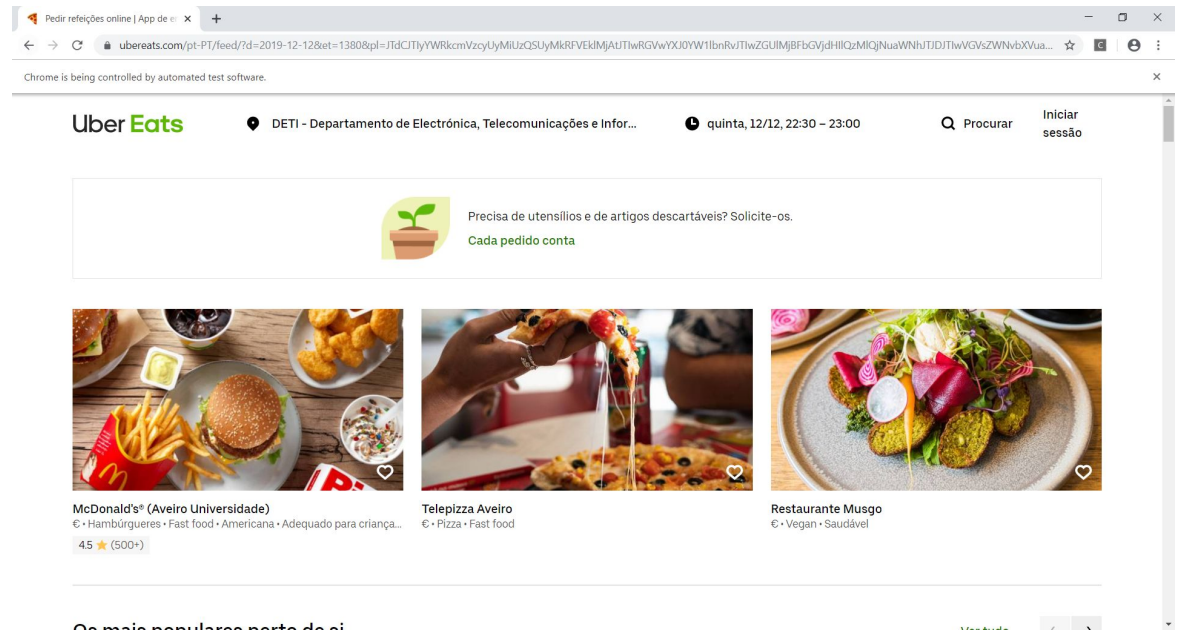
Pedir refeições online | App de e ×

ubereats.com/pt-PT/feed/?d=2019-12-12&et=1380&pl=JTdCJTIyYWRkcmVzcyUyMiUzQSUyMkRFVEklMjAtJTIwRGVwYXJ0YW1lbnRvJTIwZGUlMjBFbGVjdHIlQzMlQjNuaWNhJTJDJTIwVGVsZWNvbXVua...

Chrome is being controlled by automated test software.

Uber Eats

DETI - Departamento de Electrónica, Telecomunicações e Infor...

quinta, 12/12, 22:30 – 23:00

Procurar

Iniciar sessão

Precisa de utensílios e de artigos descartáveis? Solicite-os.

Cada pedido conta

McDonald's® (Aveiro Universidade)
€ • Hambúrgueres • Fast food • Americana • Adequado para criança...
4.5 ★ (500+)

Telepizza Aveiro
€ • Pizza • Fast food

Restaurante Musgo
€ • Vegan • Saudável

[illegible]

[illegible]